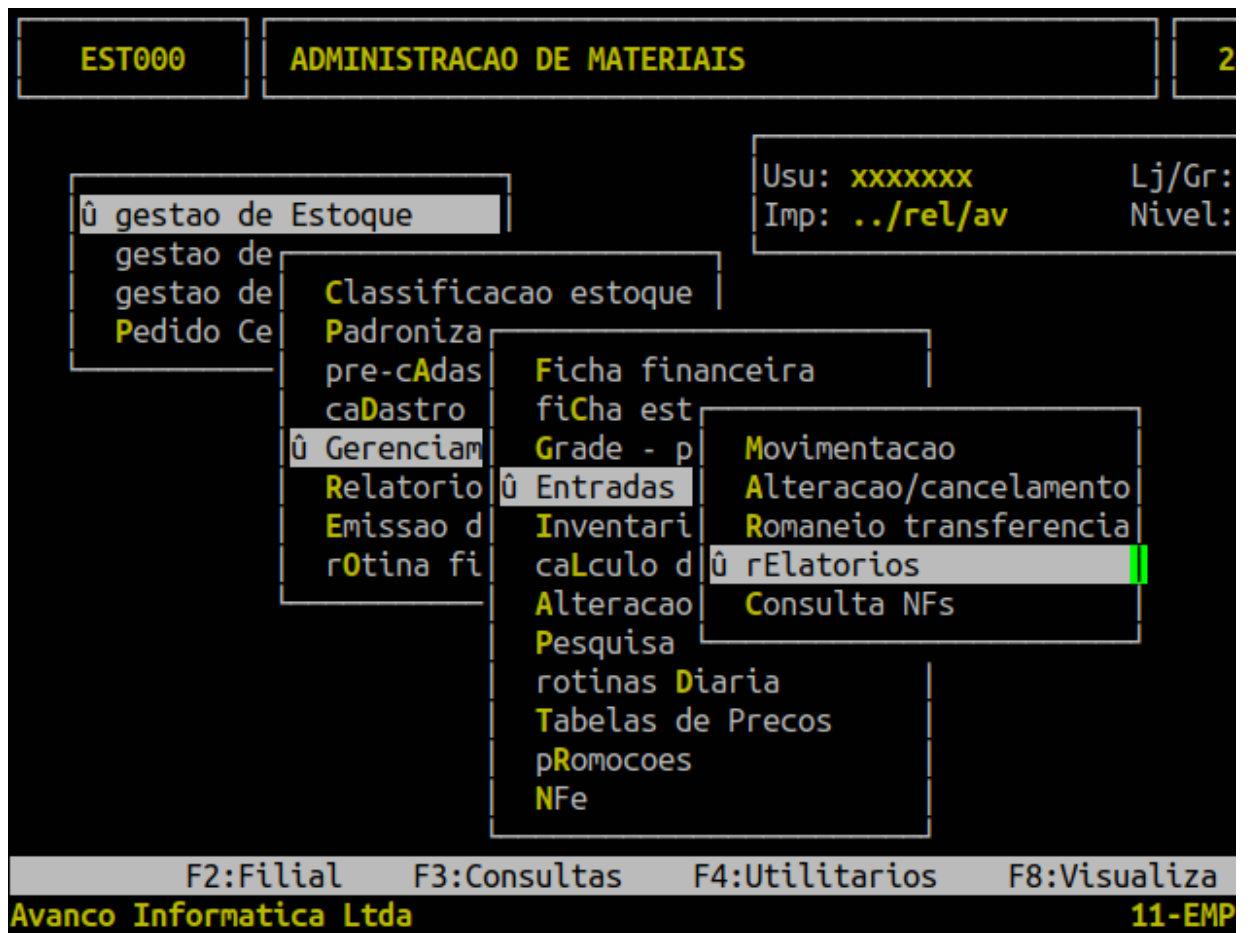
EST000 ADMINISTRACAO DE MATERIAIS 2

Usu: xxxxxxx Lj/Gr:
Imp: ../rel/av Nivel:

û gestao de Estoque
gestao de
gestao de
Pedido Ce

Classificacao estoque
Padroniza
pre-cAdas
caDastro
û Gerenciam
Relatorio
Emissao d
rOtina fi

Ficha financeira
fiCha est
Grade - p
û Entradas
Inventari
caLculo d
Alteracao
Pesquisa
rotinas Diaria
Tabelas de Precos
pRomocoes
NFe

Movimentacao
Alteracao/cancelamento
Romaneio transferencia
û rElatorios
Consulta NFs

F2:Filial F3:Consultas F4:Utilitarios F8:Visualiza
Avanco Informatica Ltda 11-EMP